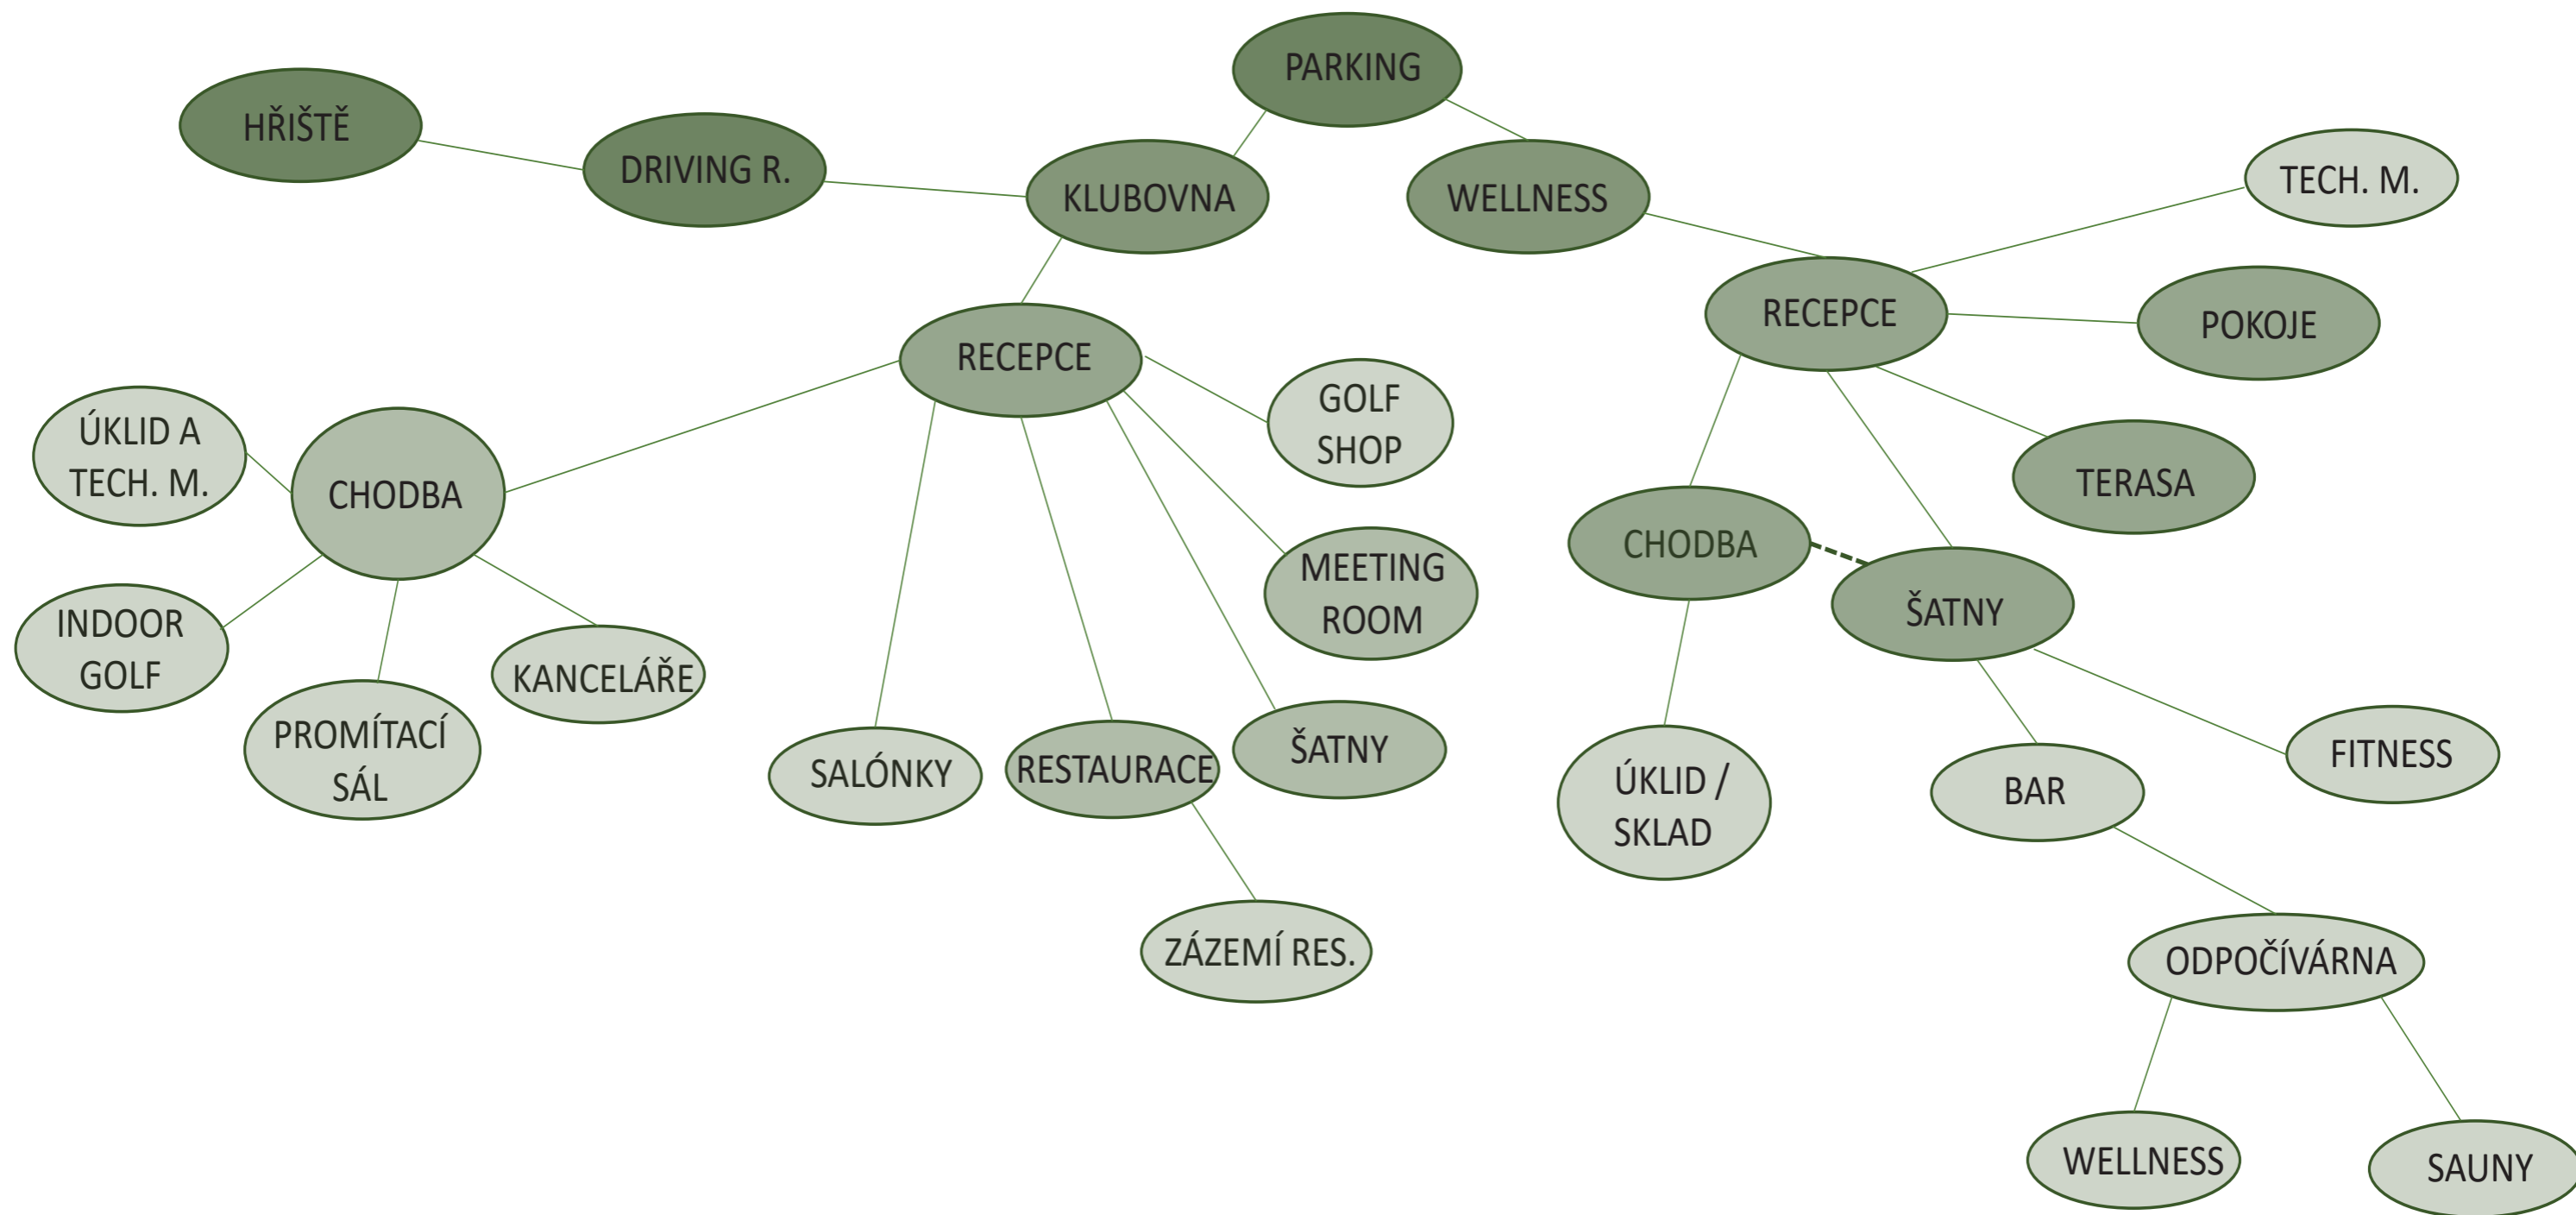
PARKING

HŘIŠTĚ

DRIVING R.

KLUBOVNA

WELLNESS

TECH. M.

RECEPCE

POKOJE

RECEPCE

GOLF SHOP

ÚKLID A TECH. M.

CHODBA

TERASA

CHODBA

MEETING ROOM

ŠATNY

INDOOR GOLF

KANCELÁŘE

PROMÍTACÍ SÁL

SALÓNKY

RESTAURACE

ŠATNY

FITNESS

BAR

ÚKLID / SKLAD

ZÁZEMÍ RES.

ODPOČÍVÁRNA

WELLNESS

SAUNY